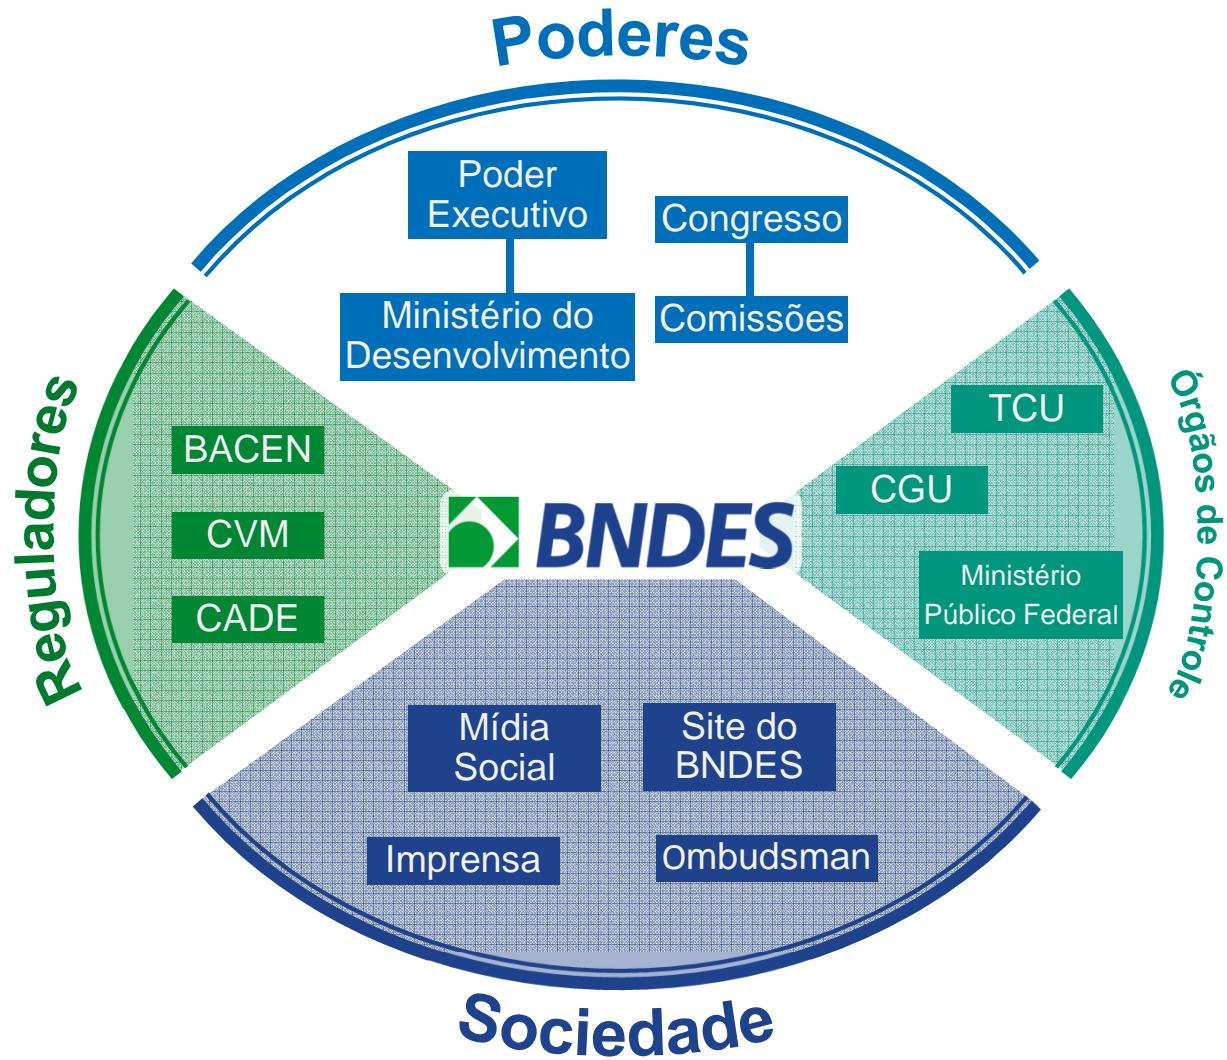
Poderes

Poder Executivo

Ministério do Desenvolvimento

Congresso

Comissões

Reguladores

BACEN

CVM

CADE

BNDES

Órgãos de Controle

TCU

CGU

Ministério Público Federal

Mídia Social

Site do BNDES

Imprensa

Ombudsman

Sociedade